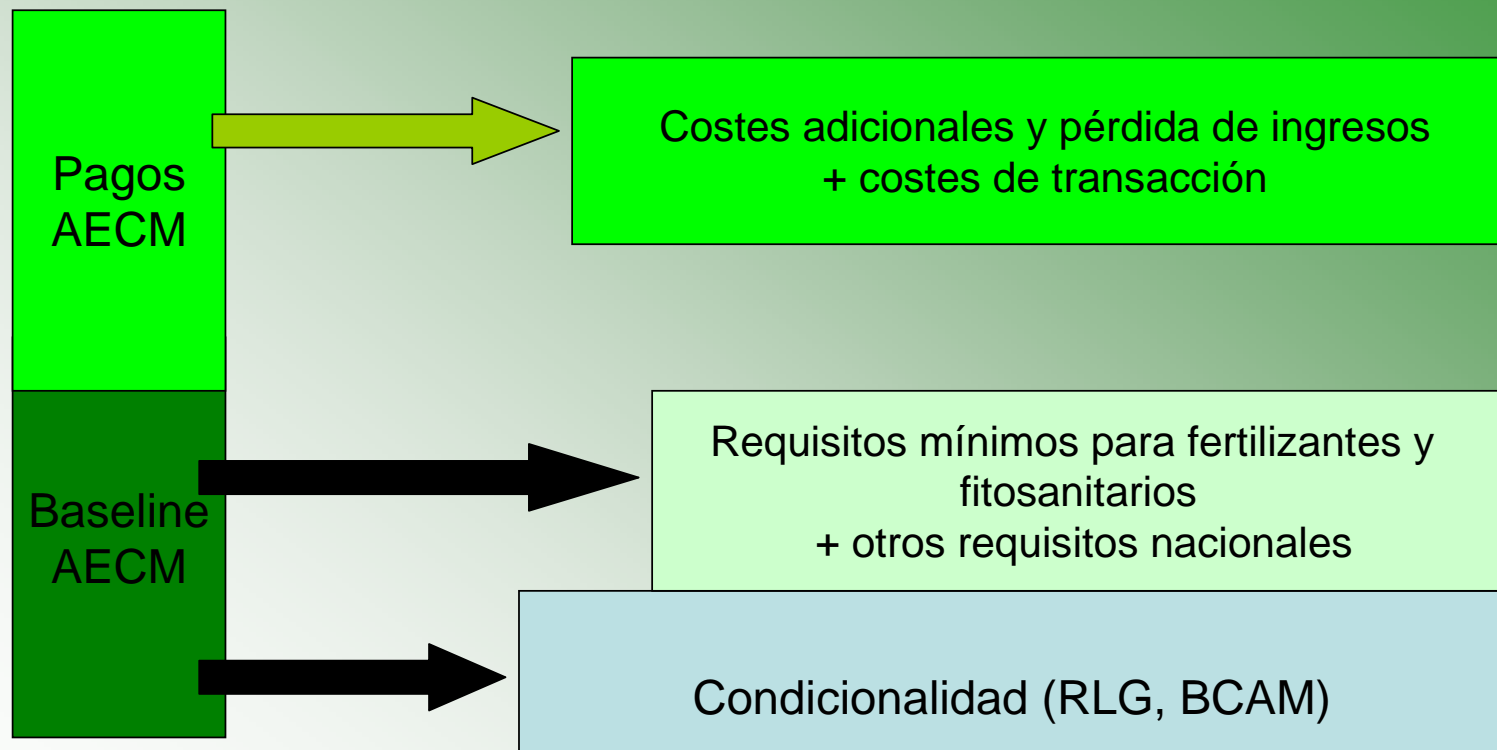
Pagos
AECM

Costes adicionales y pérdida de ingresos
+ costes de transacción

Baseline
AECM

Requisitos mínimos para fertilizantes y fitosanitarios
+ otros requisitos nacionales

Condicionalidad (RLG, BCAM)